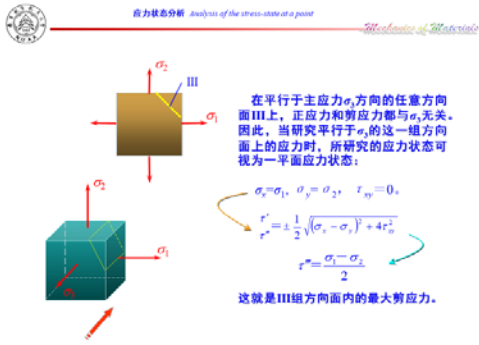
应力状态分析 Analysis of the stress-state at a point

Mechanics of Materials

$\sigma_2$

III

$\sigma_1$

在平行于主应力$\sigma_3$方向的任意方向面III上，正应力和剪应力都与$\sigma_3$无关。因此，当研究平行于$\sigma_3$的这一组方向面上的应力时，所研究的应力状态可视为一平面应力状态：

$\sigma_x = \sigma_1, \quad \sigma_y = \sigma_2, \quad \tau_{xy} = 0$。

$\left.\begin{matrix}\tau' \\ \tau''\end{matrix}\right\} = \pm\frac{1}{2}\sqrt{(\sigma_x - \sigma_y)^2 + 4\tau_{xy}^2}$

$\tau = \frac{\sigma_1 - \sigma_2}{2}$

$\sigma_2$

$\sigma_1$

$\sigma_3$

这就是III组方向面内的最大剪应力。